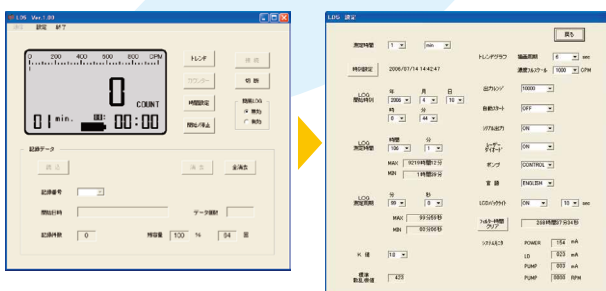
LDS Ver 1.03

表示 設定 終了

0 200 400 600 800 CPM

0

COUNT

01 min. 00:00

トレンド

カウンター

時間設定

開始/停止

接続

切断

積算LOG

無効

有効

記録データ

読込

消去

全消去

記録番号

開始時刻

データ時刻

記録件数 0

残容量 100 % 84 回

LDS 設定

戻る

測定時間 1 min

時刻設定 2006/07/14 14:42:47

LOG 開始時刻

年 月 日

2006 4 10

時 分

0 44

LOG 測定時間

時間 分

100 1

MAX 9219時間15分

MIN 1時間0分

LOG 測定時間

分 秒

60 0

MAX 99分59秒

MIN 00分00秒

K 値 10

標準 軌比倍値 423

トレンドグラフ

描画周期 6 sec

濃度フルスケール 1000 CPM

出力レンジ 10000

自動スタート OFF

リアル出力 ON

シーディーティマー ON

ポンプ CONTROL

言語 ENGLISH

LCDバックライト ON 10 sec

フィルター時間クリア 2088時間57分34秒

システムモニタ

POWER 154 mA

LD 023 mA

PUMP 023 mA

PUMP 0000 RPM